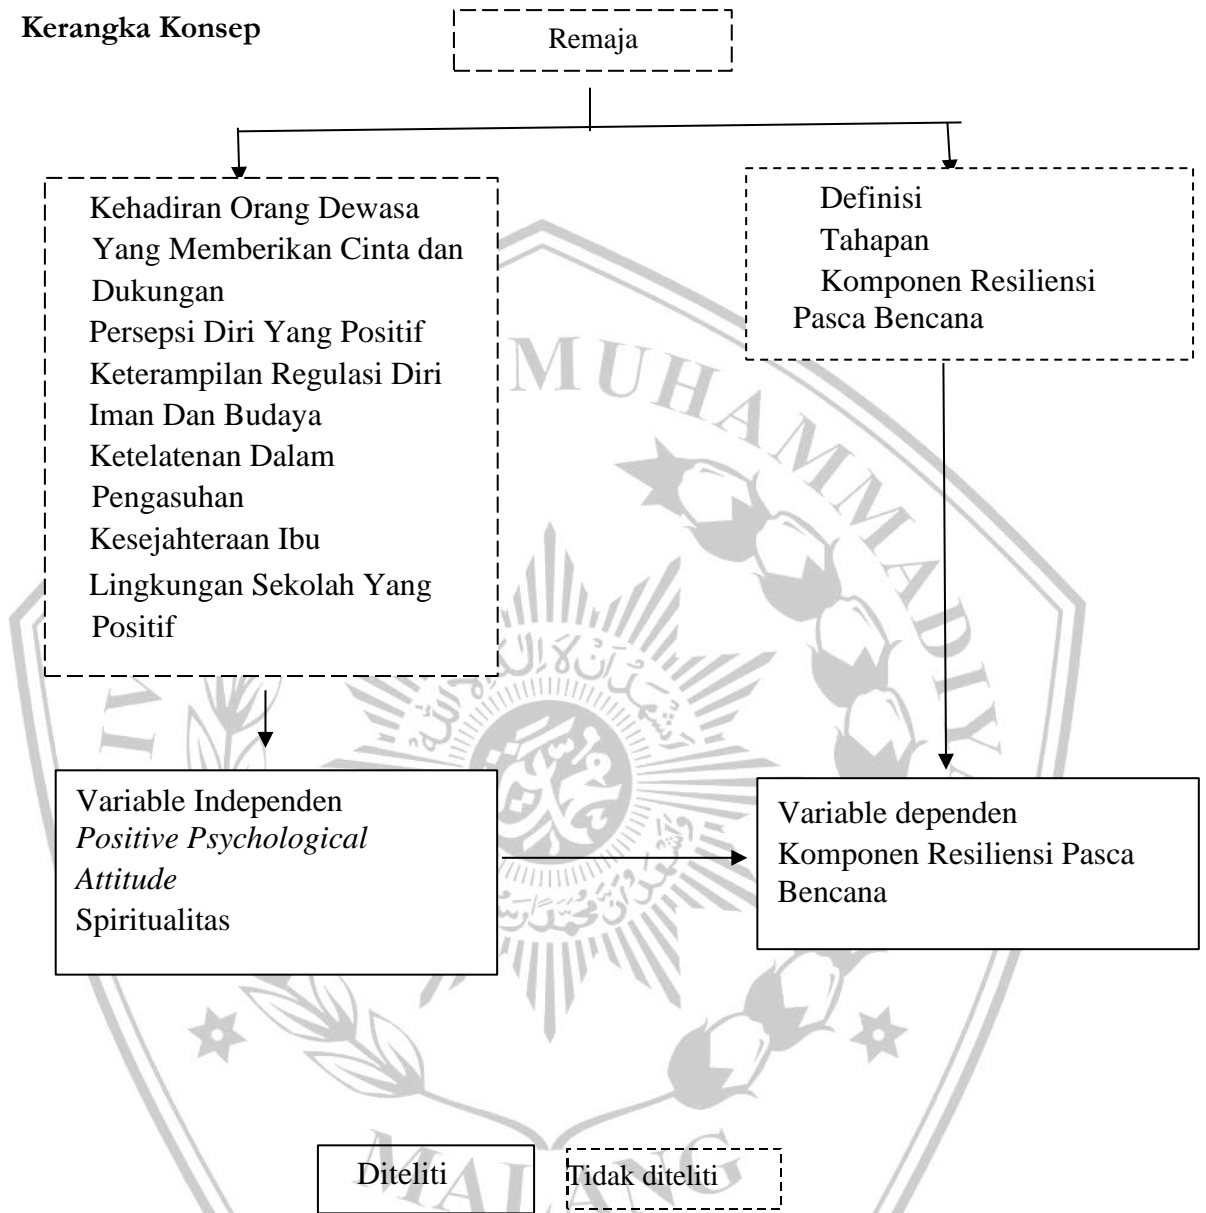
**Kerangka Konsep**

Remaja

Kehadiran Orang Dewasa Yang Memberikan Cinta dan Dukungan
Persepsi Diri Yang Positif
Keterampilan Regulasi Diri
Iman Dan Budaya
Ketelatenan Dalam Pengasuhan
Kesejahteraan Ibu
Lingkungan Sekolah Yang Positif

Definisi
Tahapan
Komponen Resiliensi Pasca Bencana

Variable Independen
*Positive Psychological Attitude*
Spiritualitas

Variable dependen
Komponen Resiliensi Pasca Bencana

Diteliti

Tidak diteliti

MUHAMMADIY
MALANG